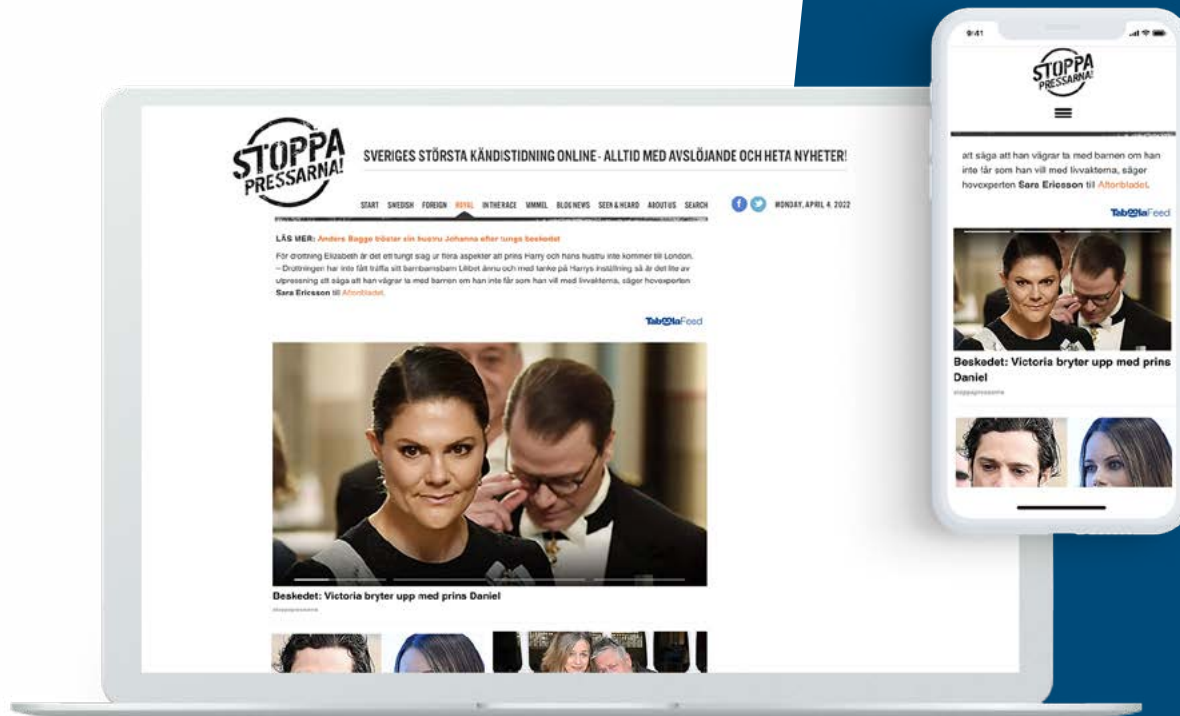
STOPPA PRESSARNA!

SVERIGES STÖRSTA KÄNDISTIDNING ONLINE - ALLTID MED AVSLÖJANDE OCH HETA NYHETER!

START SWEDISH FOREIGN ROYAL INTHERACE MMMEL BLOGNEWS SEEN&HEARD ABOUTUS SEARCH

MONDAY, APRIL 4, 2022

LÄS MER: Anders Bagge tröstar sin hustru Johanna efter tunga beskedet

För drottning Elizabeth är det ett tungt slag ur flera aspekter att prins Harry och hans hustru inte kommer till London. – Drottningen har inte fått träffa sitt barnbarnsbarn Lilibet ännu och med tanke på Harrys inställning så är det lite av utpressning att säga att han vägrar ta med barnen om han inte får som han vill med livvakterna, säger hovexperten Sara Ericsson till Aftonbladet.

TaboolaFeed

Beskedet: Victoria bryter upp med prins Daniel

stoppapressarna

9:41

STOPPA PRESSARNA!

att säga att han vägrar ta med barnen om han inte får som han vill med livvakterna, säger hovexperten Sara Ericsson till Aftonbladet.

TaboolaFeed

Beskedet: Victoria bryter upp med prins Daniel

stoppapressarna